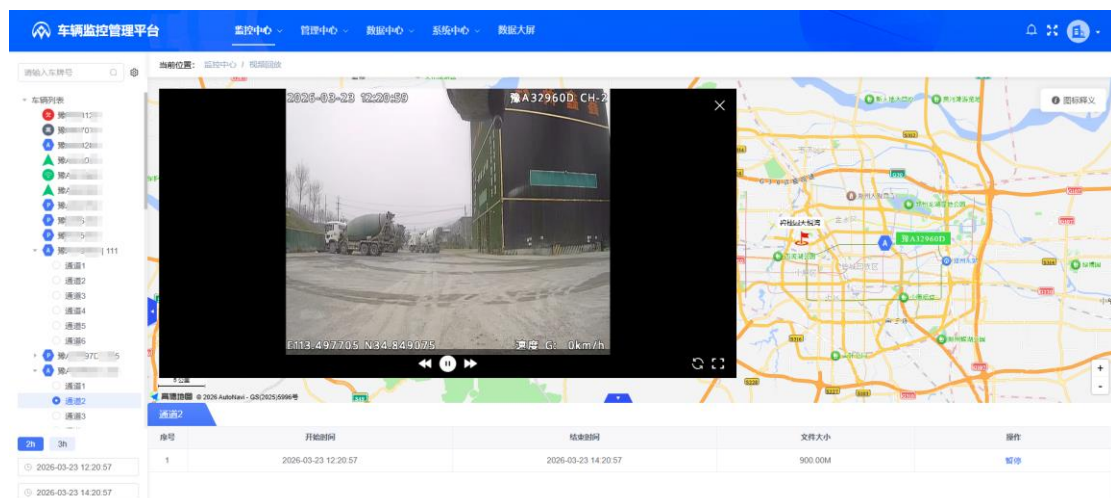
车辆监控管理平台 监控中心 管理中心 数据中心 系统中心 数据大屏

请输入车牌号

车辆列表
豫 11
豫 70
豫 128
豫 0
豫
豫
豫
豫 5
豫 5
豫 111
通道1
通道2
通道3
通道4
通道5
通道6
豫 97C 5
豫
通道1
通道2
通道3

2h 3h
2026-03-23 12:20:57
2026-03-23 14:20:57

当前位置: 监控中心 / 视频回放

2026-03-23 12:20:59 豫A32960D CH-2
E113.497705 N34.849075 速度 G: 0km/h

图标释义
豫A32960D
高德地图 © 2026 AutoNavi - GS(2025)5996号

通道2

| 序号 | 开始时间 | 结束时间 | 文件大小 | 操作 |
|---|---|---|---|---|
| 1 | 2026-03-23 12:20:57 | 2026-03-23 14:20:57 | 900.00M | 暂停 |